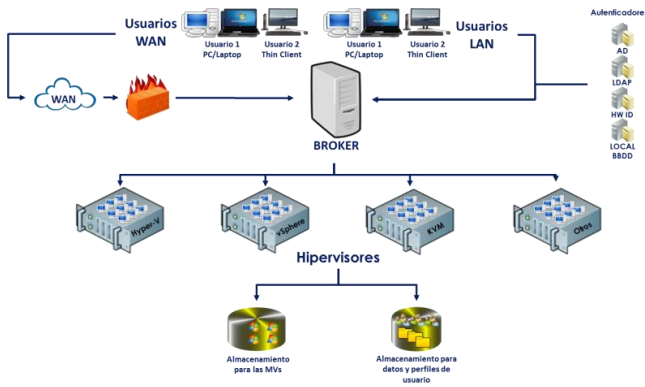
Usuarios WAN

Usuario 1 PC/Laptop

Usuario 2 Thin Client

Usuario 1 PC/Laptop

Usuario 2 Thin Client

Usuarios LAN

Autenticadore

AD

LDAP

HW ID

LOCAL BBDD

WAN

BROKER

Hyper-V

vSphere

KVM

Otros

Hipervisores

Almacenamiento para las MVs

Almacenamiento para datos y perfiles de usuario